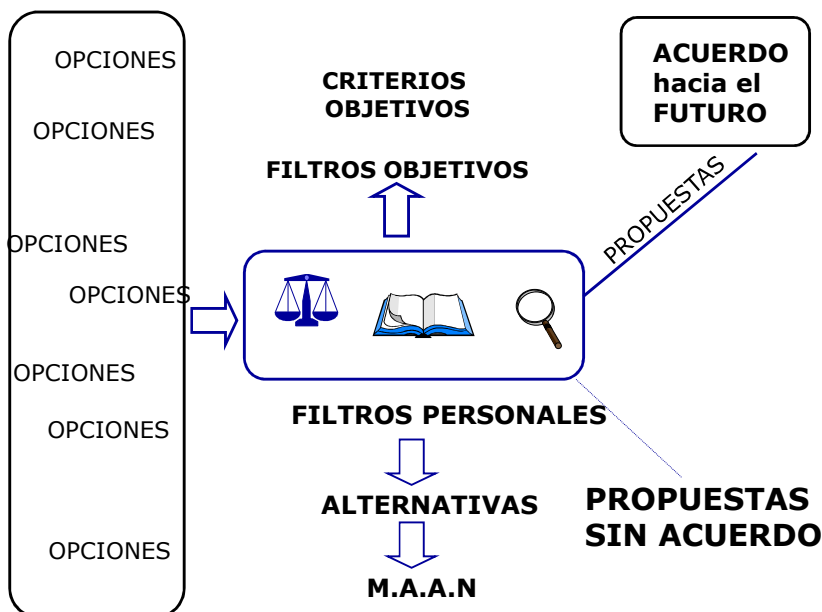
OPCIONES

OPCIONES

OPCIONES

OPCIONES

OPCIONES

OPCIONES

OPCIONES

CRITERIOS OBJETIVOS

FILTROS OBJETIVOS

ACUERDO hacia el FUTURO

PROPUESTAS

FILTROS PERSONALES

ALTERNATIVAS

M.A.A.N

PROPUESTAS SIN ACUERDO